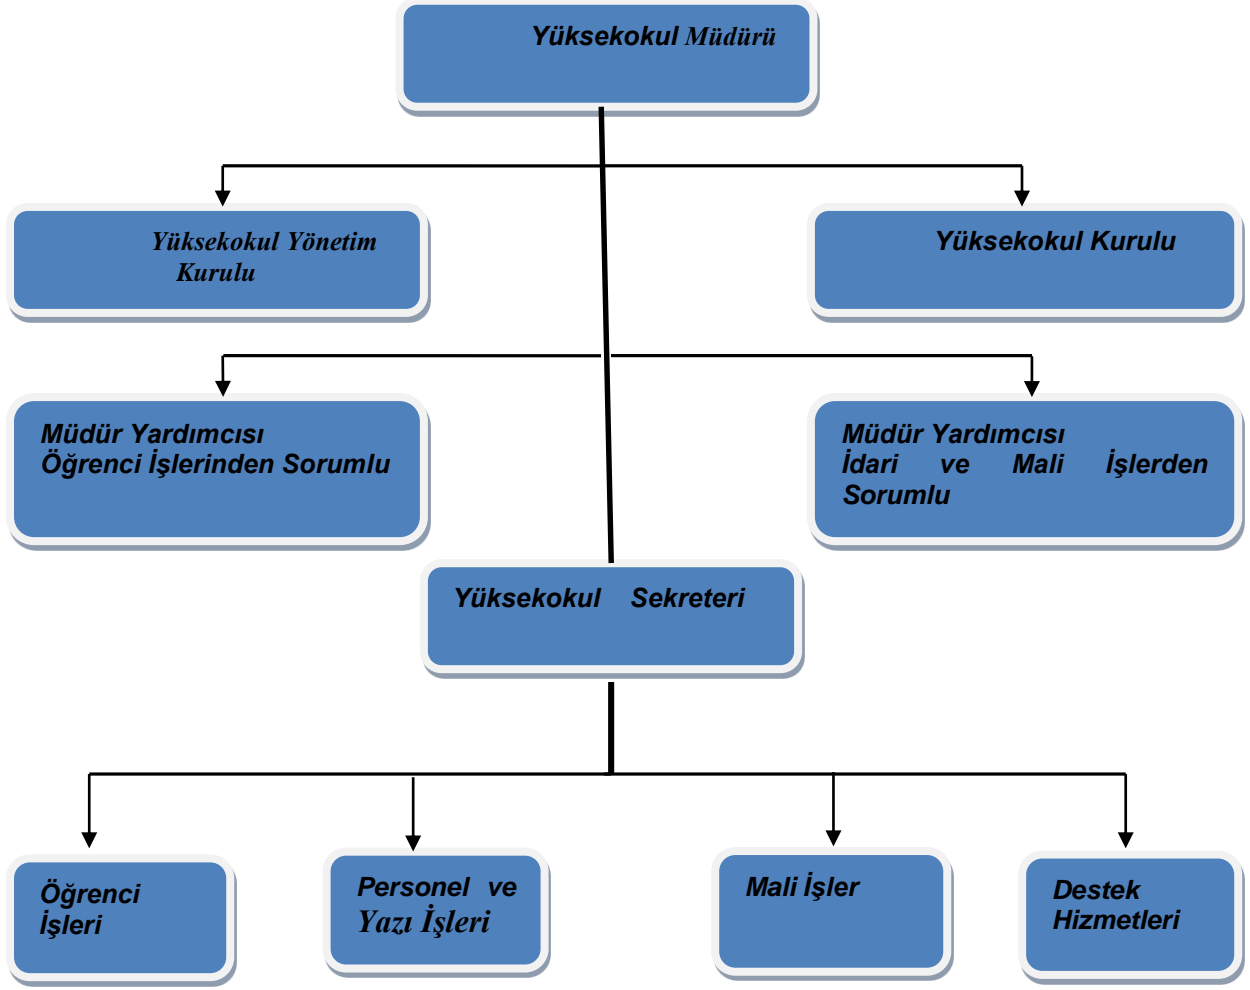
Yüksekokul Müdürü

Yüksekokul Yönetim Kurulu

Yüksekokul Kurulu

Müdür Yardımcısı Öğrenci İşlerinden Sorumlu

Müdür Yardımcısı İdari ve Mali İşlerden Sorumlu

Yüksekokul Sekreteri

Öğrenci İşleri

Personel ve Yazı İşleri

Mali İşler

Destek Hizmetleri